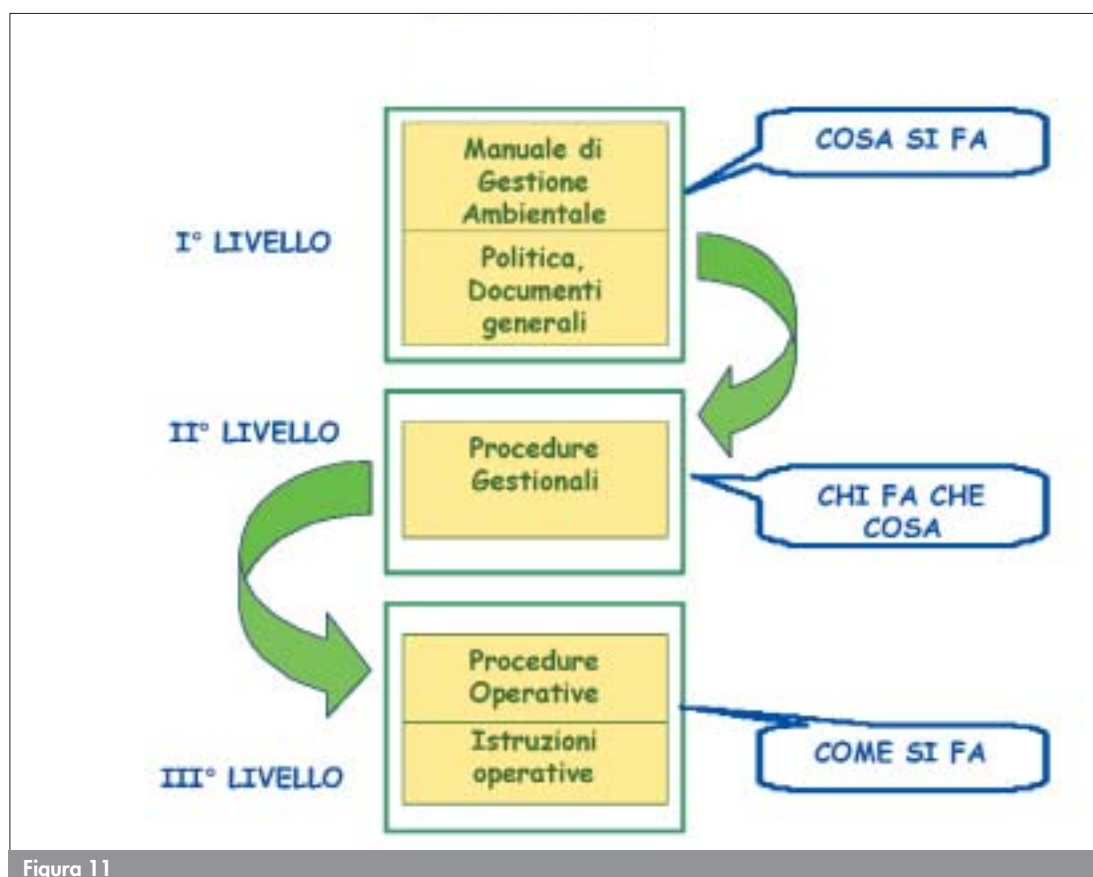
Manuale di Gestione Ambientale

COSA SI FA

I° LIVELLO

Politica, Documenti generali

II° LIVELLO

Procedure Gestionali

CHI FA CHE COSA

Procedure Operative

Istruzioni operative

COME SI FA

III° LIVELLO

Figura 11